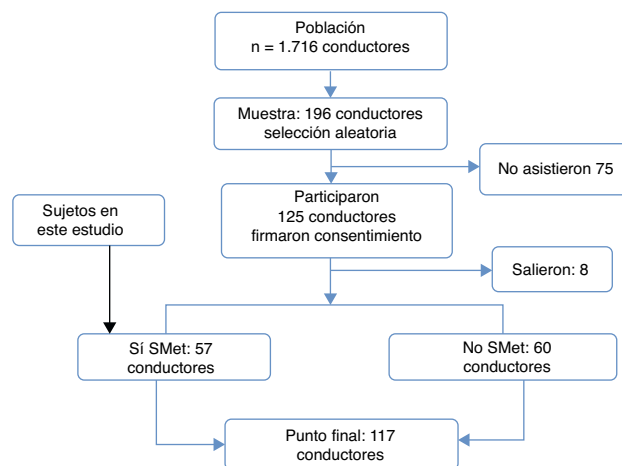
Población
n = 1.716 conductores

Muestra: 196 conductores
selección aleatoria

No asistieron 75

Sujetos en
este estudio

Participaron
125 conductores
firmaron consentimiento

Salieron: 8

Sí SMet: 57
conductores

No SMet: 60
conductores

Punto final: 117
conductores